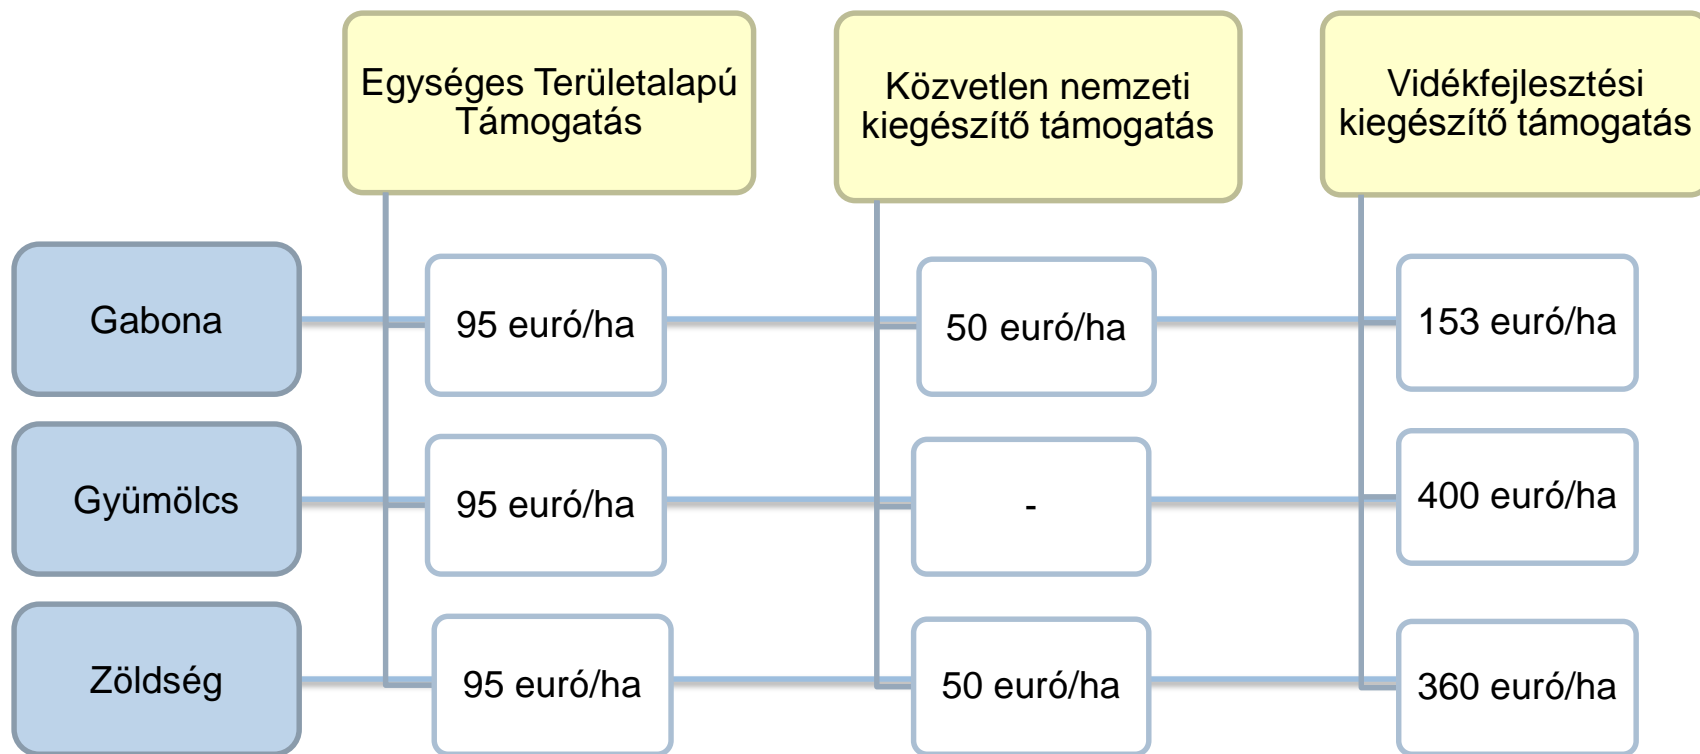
| | Egységes Területalapú Támogatás | Közvetlen nemzeti kiegészítő támogatás | Vidékfejlesztési kiegészítő támogatás |
|---|---|---|---|
| Gabona | 95 euró/ha | 50 euró/ha | 153 euró/ha |
| Gyümölcs | 95 euró/ha | - | 400 euró/ha |
| Zöldség | 95 euró/ha | 50 euró/ha | 360 euró/ha |